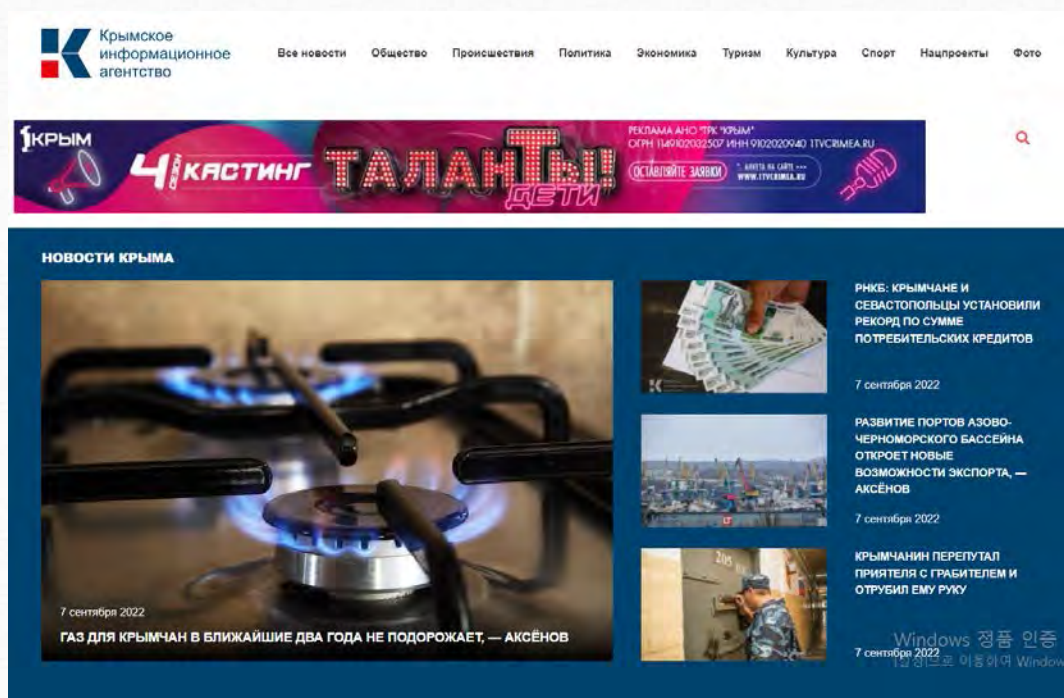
Крымское информационное агентство

Все новости Общество Происшествия Политика Экономика Туризм Культура Спорт Нацпроекты Фото

1КРЫМ 4 сезон КАСТИНГ ТАЛАНТЫ! ДЕТИ

РЕКЛАМА АНО "ТРК "КРЫМ" ОГРН 1149102032507 ИНН 9102020940 1TVCRIMEA.RU

ОСТАВЛЯЙТЕ ЗАЯВКИ

АНКЕТА НА САЙТЕ WWW.1TVCRIMEA.RU

НОВОСТИ КРЫМА

7 сентября 2022

ГАЗ ДЛЯ КРЫМЧАН В БЛИЖАЙШИЕ ДВА ГОДА НЕ ПОДОРОЖАЕТ, — АКСЁНОВ

РНКБ: КРЫМЧАНЕ И СЕВАСТОПОЛЬЦЫ УСТАНОВИЛИ РЕКОРД ПО СУММЕ ПОТРЕБИТЕЛЬСКИХ КРЕДИТОВ

7 сентября 2022

РАЗВИТИЕ ПОРТОВ АЗОВО-ЧЕРНОМОРСКОГО БАССЕЙНА ОТКРОЕТ НОВЫЕ ВОЗМОЖНОСТИ ЭКСПОРТА, — АКСЁНОВ

7 сентября 2022

КРЫМЧАНИН ПЕРЕПУТАЛ ПРИЯТЕЛЯ С ГРАБИТЕЛЕМ И ОТРУБИЛ ЕМУ РУКУ

7 сентября 2022

Windows 정품 인증
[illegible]으로 이동하여 Window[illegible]